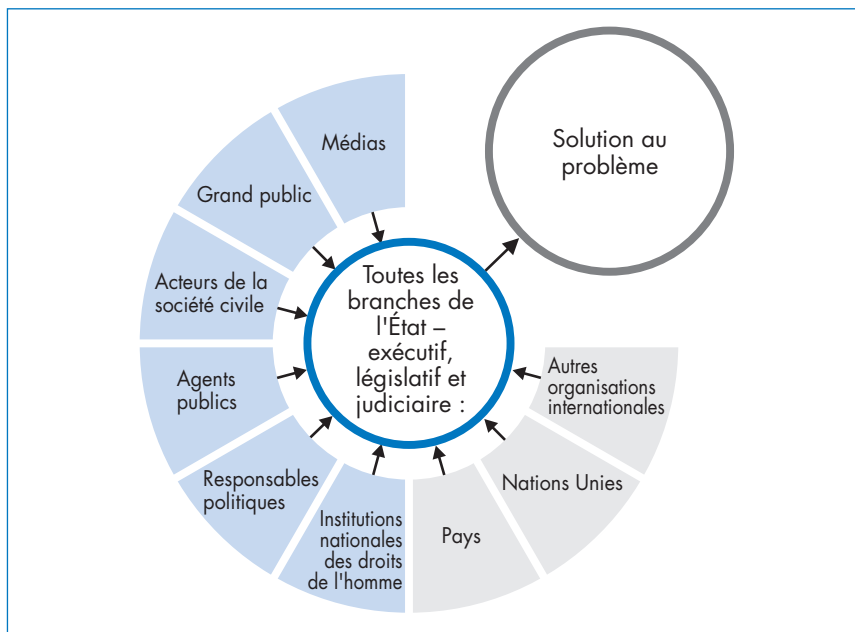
Médias

Grand public

Acteurs de la société civile

Agents publics

Responsables politiques

Institutions nationales des droits de l'homme

Toutes les branches de l'État – exécutif, législatif et judiciaire :

Solution au problème

Autres organisations internationales

Nations Unies

Pays